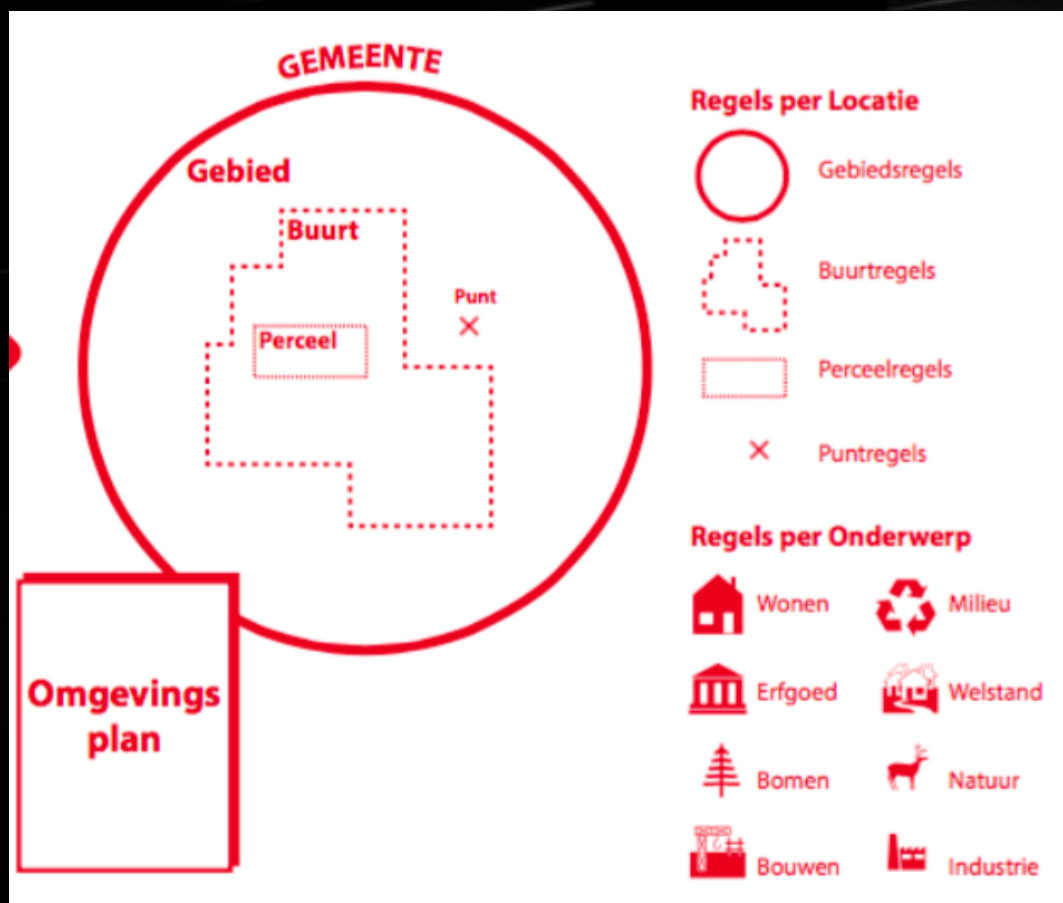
GEMEENTE

Gebied

Buurt

Punt

Perceel

Omgevings plan

Regels per Locatie

Gebiedsregels

Buurtregels

Perceelregels

Puntregels

Regels per Onderwerp

Wonen

Milieu

Erfgoed

Welstand

Bomen

Natuur

Bouwen

Industrie